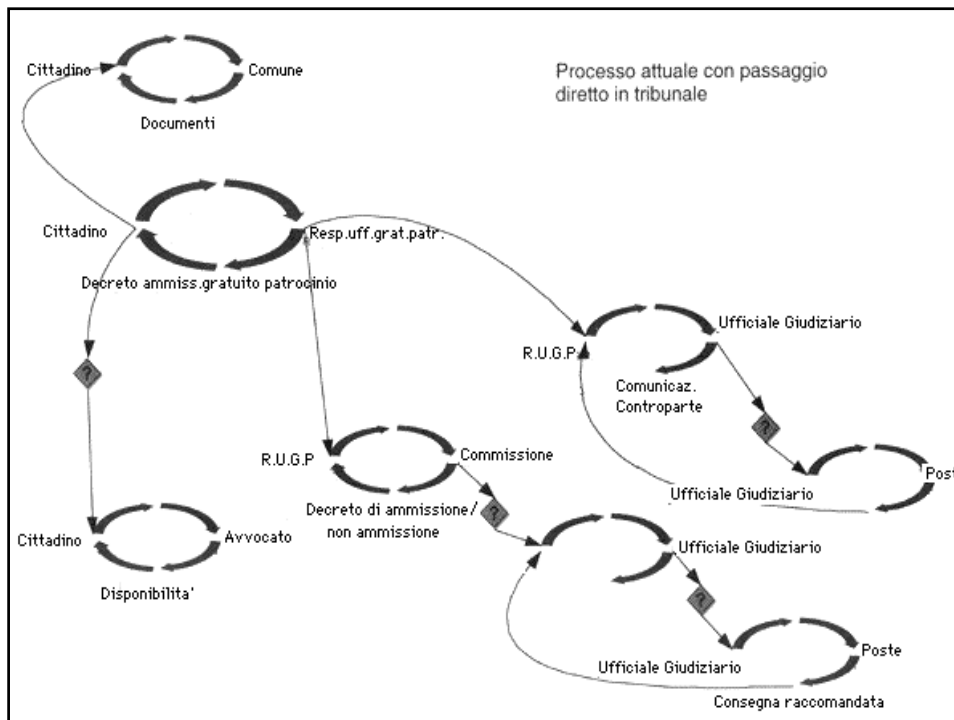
Processo attuale con passaggio diretto in tribunale

Cittadino

Comune

Documenti

Cittadino

Resp.uff.grat.patr.

Decreto ammiss.gratuito patrocinio

R.U.G.P

Ufficiale Giudiziario

Comunicaz. Controparte

R.U.G.P

Commissione

Ufficiale Giudiziario

Post

Decreto di ammissione/ non ammissione

Cittadino

Avvocato

Disponibilita'

Ufficiale Giudiziario

Ufficiale Giudiziario

Poste

Consegna raccomandata